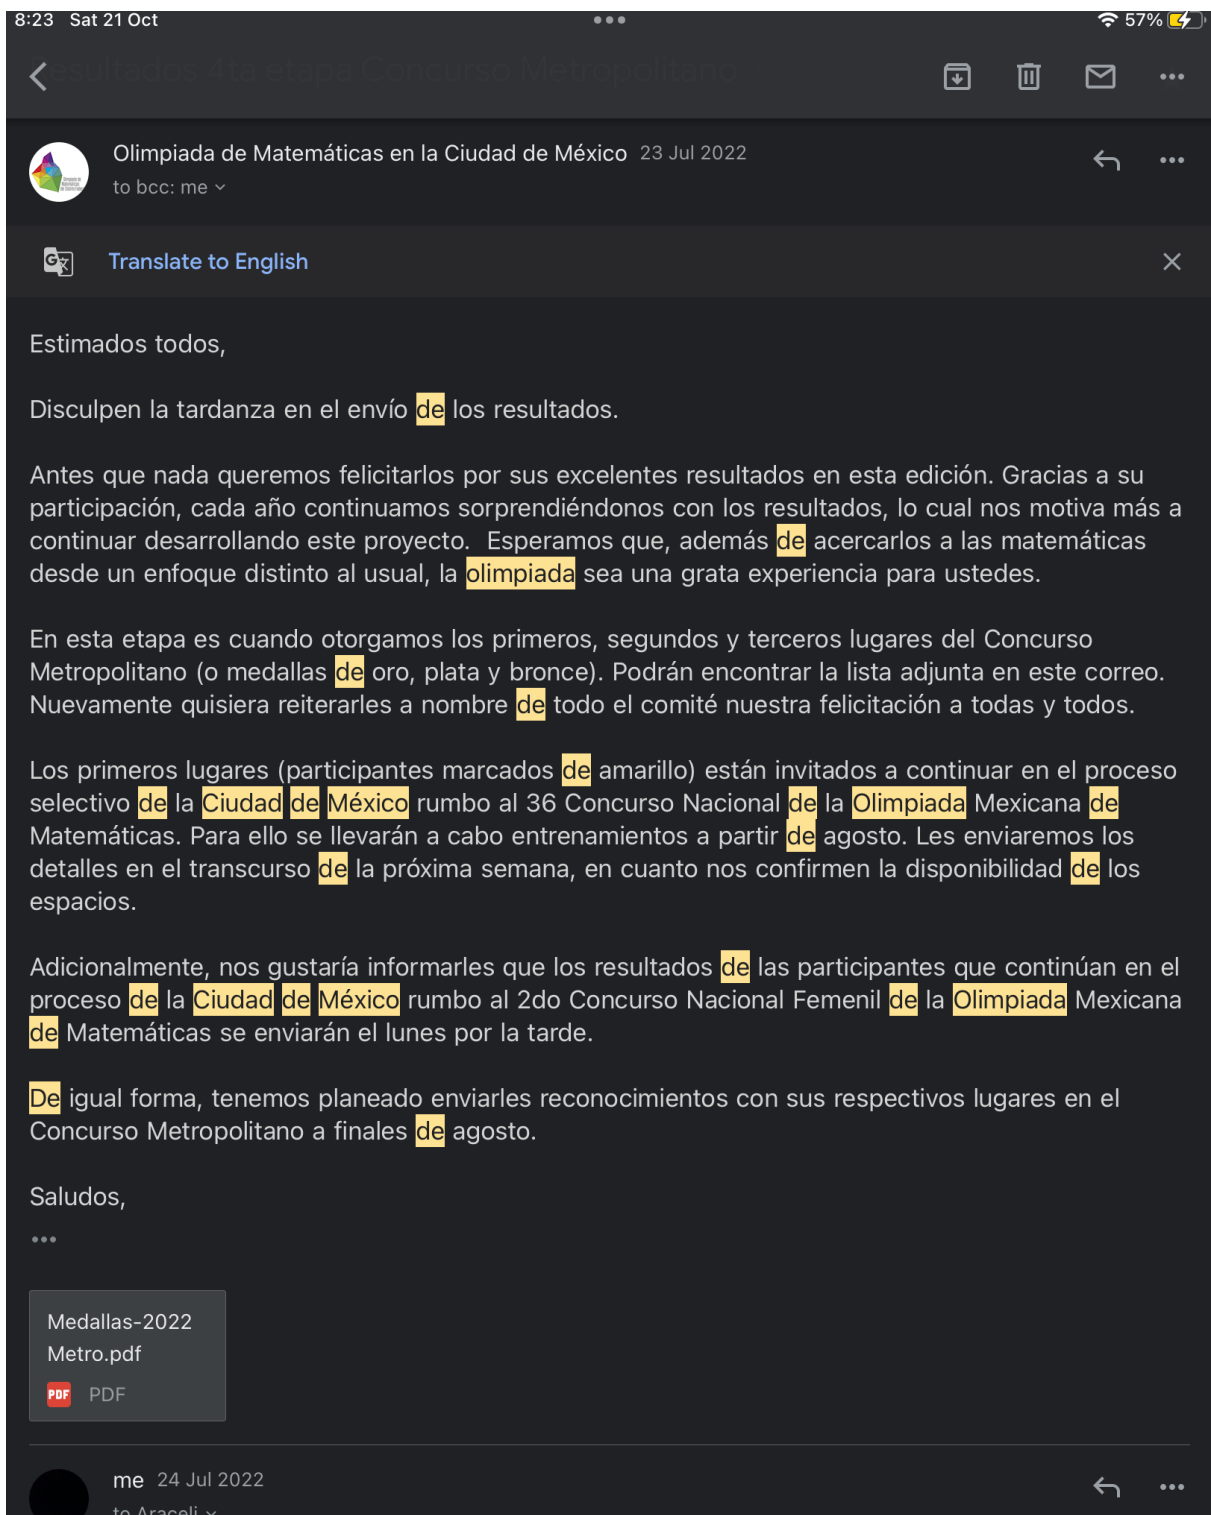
8:23 Sat 21 Oct

57%

Resultados 4ta etapa Concurso Metropolitano

Olimpiada de Matemáticas en la Ciudad de México 23 Jul 2022
to bcc: me

Translate to English

Estimados todos,

Disculpen la tardanza en el envío de los resultados.

Antes que nada queremos felicitarlos por sus excelentes resultados en esta edición. Gracias a su participación, cada año continuamos sorprendiéndonos con los resultados, lo cual nos motiva más a continuar desarrollando este proyecto. Esperamos que, además de acercarlos a las matemáticas desde un enfoque distinto al usual, la olimpiada sea una grata experiencia para ustedes.

En esta etapa es cuando otorgamos los primeros, segundos y terceros lugares del Concurso Metropolitano (o medallas de oro, plata y bronce). Podrán encontrar la lista adjunta en este correo. Nuevamente quisiera reiterarles a nombre de todo el comité nuestra felicitación a todas y todos.

Los primeros lugares (participantes marcados de amarillo) están invitados a continuar en el proceso selectivo de la Ciudad de México rumbo al 36 Concurso Nacional de la Olimpiada Mexicana de Matemáticas. Para ello se llevarán a cabo entrenamientos a partir de agosto. Les enviaremos los detalles en el transcurso de la próxima semana, en cuanto nos confirmen la disponibilidad de los espacios.

Adicionalmente, nos gustaría informarles que los resultados de las participantes que continúan en el proceso de la Ciudad de México rumbo al 2do Concurso Nacional Femenil de la Olimpiada Mexicana de Matemáticas se enviarán el lunes por la tarde.

De igual forma, tenemos planeado enviarles reconocimientos con sus respectivos lugares en el Concurso Metropolitano a finales de agosto.

Saludos,

•••

Medallas-2022 Metro.pdf
PDF PDF

me 24 Jul 2022
to Araceli